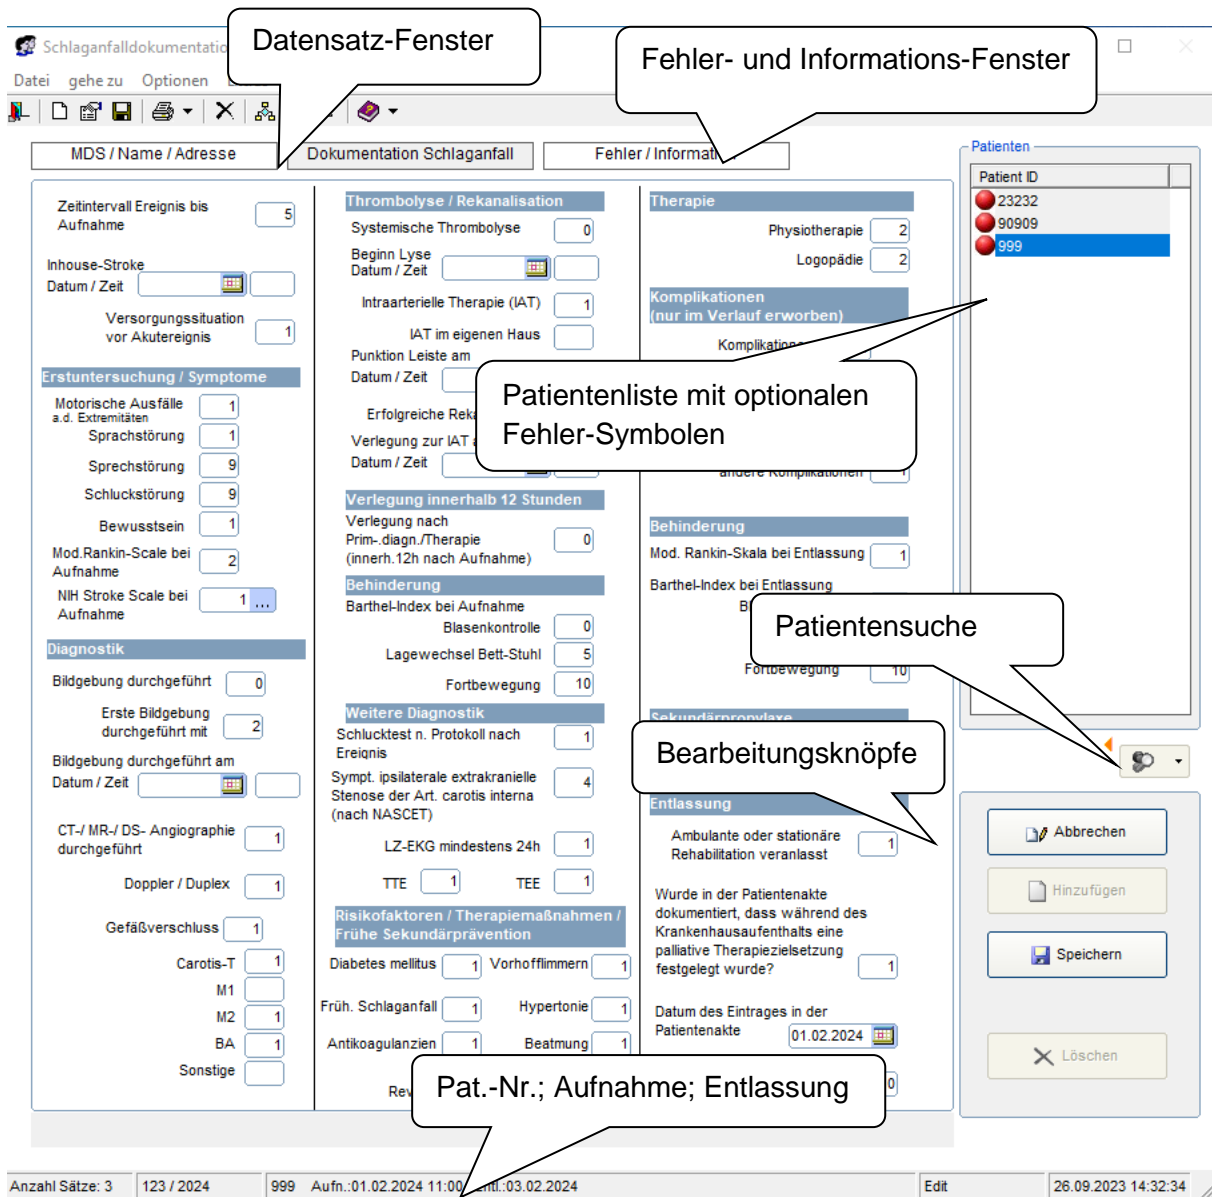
Schlaganfalldokumentatio

Datensatz-Fenster

Fehler- und Informations-Fenster

Datei gehe zu Optionen

MDS / Name / Adresse

Dokumentation Schlaganfall

Fehler / Informat

Patienten

Patient ID

23232

90909

999

Zeitintervall Ereignis bis Aufnahme 5

Inhouse-Stroke Datum / Zeit

Versorgungssituation vor Akutereignis 1

Erstuntersuchung / Symptome

Motorische Ausfälle a.d. Extremitäten 1

Sprachstörung 1

Sprechstörung 9

Schluckstörung 9

Bewusstsein 1

Mod.Rankin-Scale bei Aufnahme 2

NIH Stroke Scale bei Aufnahme 1 ...

Diagnostik

Bildgebung durchgeführt 0

Erste Bildgebung durchgeführt mit 2

Bildgebung durchgeführt am Datum / Zeit

CT-/ MR-/ DS- Angiographie durchgeführt 1

Doppler / Duplex 1

Gefäßverschluss 1

Carotis-T 1

M1

M2 1

BA 1

Sonstige

Thrombolyse / Rekanalisation

Systemische Thrombolyse 0

Beginn Lyse Datum / Zeit

Intraarterielle Therapie (IAT) 1

IAT im eigenen Haus

Punktion Leiste am Datum / Zeit

Erfolgreiche Reka

Verlegung zur IAT

Datum / Zeit

Patientenliste mit optionalen Fehler-Symbolen

Verlegung innerhalb 12 Stunden

Verlegung nach Prim.-diagn./Therapie (innerh.12h nach Aufnahme) 0

Behinderung

Barthel-Index bei Aufnahme

Blasenkontrolle 0

Lagewechsel Bett-Stuhl 5

Fortbewegung 10

Weitere Diagnostik

Schlucktest n. Protokoll nach Ereignis 1

Sympt. ipsilaterale extrakranielle Stenose der Art. carotis interna (nach NASCET) 4

LZ-EKG mindestens 24h 1

TTE 1 TEE 1

Risikofaktoren / Therapiemaßnahmen / Frühe Sekundärprävention

Diabetes mellitus 1 Vorhofflimmern 1

Früh. Schlaganfall 1 Hypertonie 1

Antikoagulanzien 1 Beatmung 1

Rev

Therapie

Physiotherapie 2

Logopädie 2

Komplikationen (nur im Verlauf erworben)

Komplikationen

andere Komplikationen 1

Behinderung

Mod. Rankin-Skala bei Entlassung 1

Barthel-Index bei Entlassung

B

Patientensuche

Fortbewegung 10

Sekundärprophylaxe

Bearbeitungsknöpfe

Entlassung

Ambulante oder stationäre Rehabilitation veranlasst 1

Wurde in der Patientenakte dokumentiert, dass während des Krankenhausaufenthalts eine palliative Therapiezielsetzung festgelegt wurde? 1

Datum des Eintrages in der Patientenakte 01.02.2024

0

Abbrechen

Hinzufügen

Speichern

Löschen

Pat.-Nr.; Aufnahme; Entlassung

Anzahl Sätze: 3 | 123 / 2024 | 999 Aufn.:01.02.2024 11:00 Entl.:03.02.2024 | Edit | 26.09.2023 14:32:34